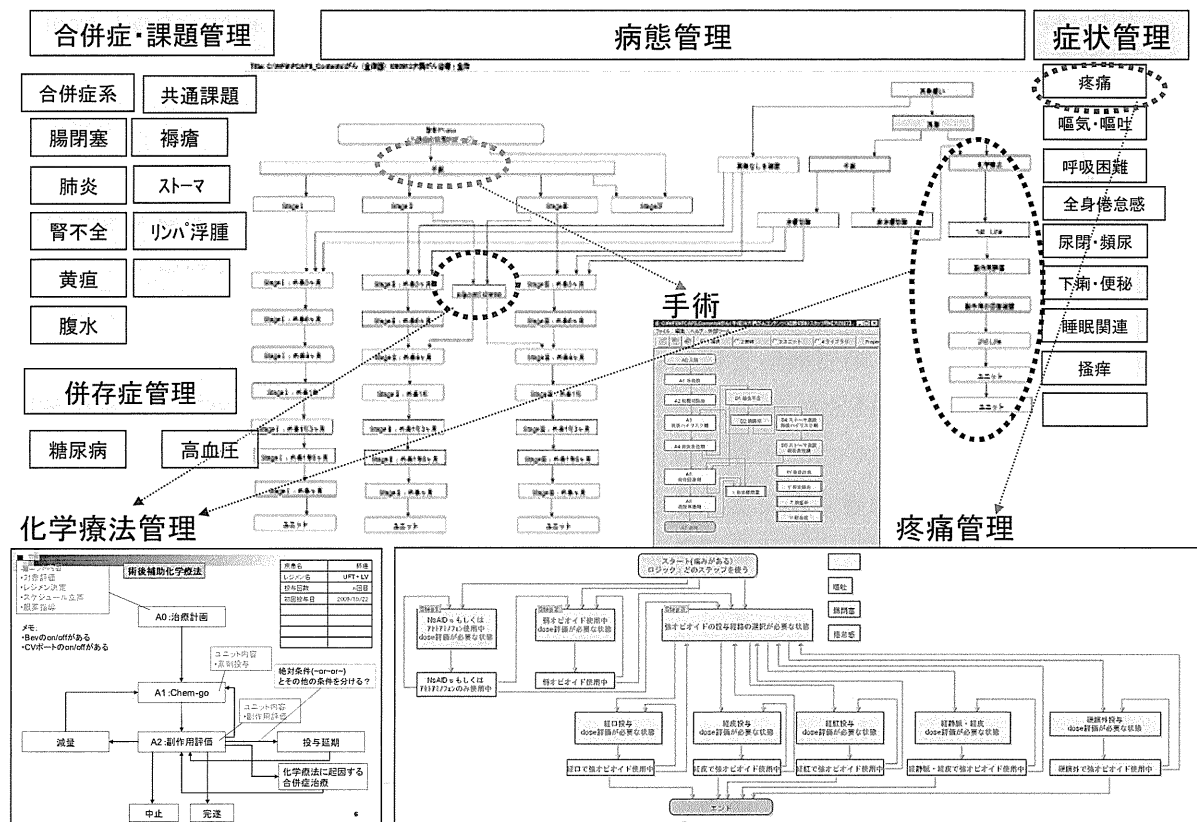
合併症・課題管理

病態管理

症状管理

合併症系
共通課題
腸閉塞
褥瘡
肺炎
ストーマ
腎不全
リンパ浮腫
黄疸
腹水

併存症管理

糖尿病
高血圧

疼痛
嘔気・嘔吐
呼吸困難
全身倦怠感
尿閉・頻尿
下痢・便秘
睡眠関連
掻痒

手術

化学療法管理

疼痛管理

術後補助化学療法

A0:治療計画

メモ:
•Bevのon/offがある
•CVポートのon/offがある

ユニット内容
•表制投与

絶対条件(~or~or~)とその他の条件を分ける?

A1:Chem-go

ユニット内容
•副作用評価

減量
A2:副作用評価
投与延期
化学療法に起因する合併症治療
中止
完遂

| 疾患名 | 병 |
|---|---|
| レジメン名 | UFT+LV |
| 投与回数 | ×回目 |
| 初回投与日 | 2009/10/22 |

6

スタート(痛みがある)
ロジック:どのステップを使う

NsAIDsもしくはアセトアミノフェン使用中dose評価が必要な状態
弱オピオイド使用中dose評価が必要な状態
強オピオイドの投与経路の選択が必要な状態
NsAIDsもしくはアセトアミノフェンのみ使用中
弱オピオイド使用中

経口投与 dose評価が必要な状態
経皮投与 dose評価が必要な状態
経肛投与 dose評価が必要な状態
経静脈・経皮 dose評価が必要な状態
硬膜外投与 dose評価が必要な状態

経口で強オピオイド使用中
経皮で強オピオイド使用中
経肛で強オピオイド使用中
経静脈・経皮で強オピオイド使用中
硬膜外で強オピオイド使用中

エンド